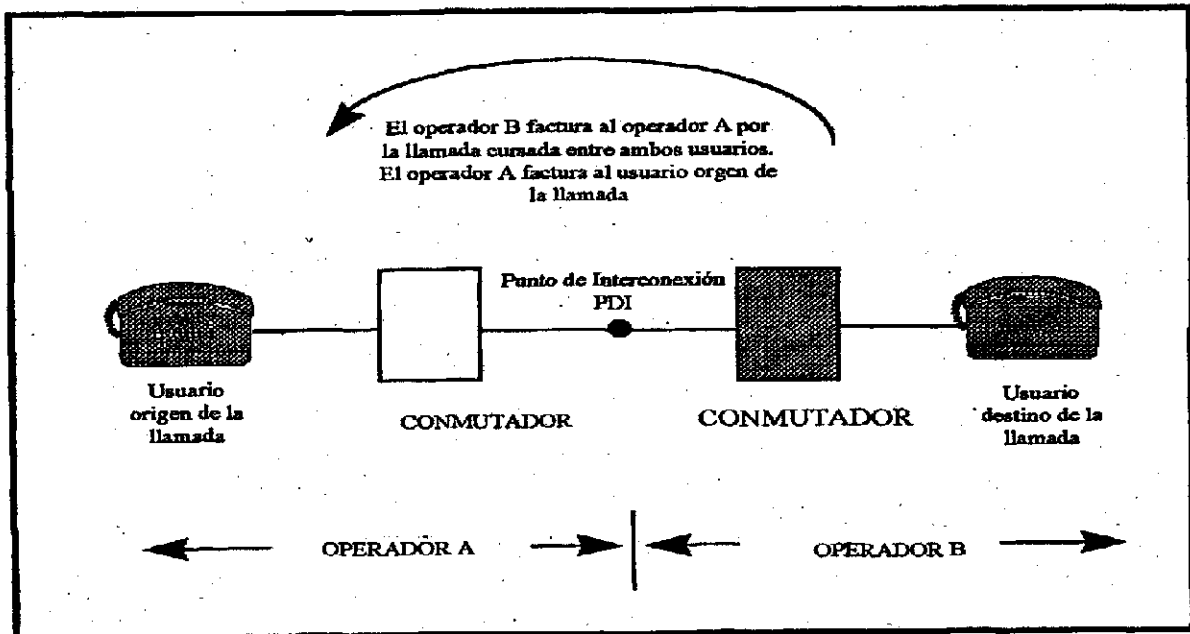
El operador B factura al operador A por la llamada cursada entre ambos usuarios. El operador A factura al usuario orgen de la llamada

Punto de Interconexión PDI

Usuario origen de la llamada

CONMUTADOR

CONMUTADOR

Usuario destino de la llamada

OPERADOR A

OPERADOR B